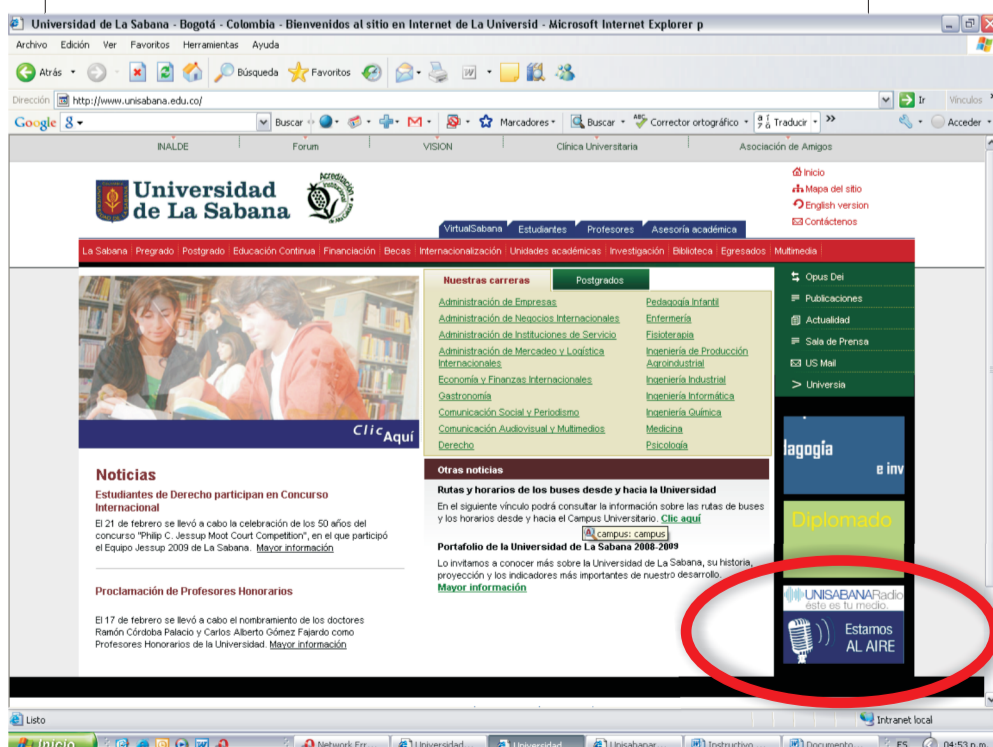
Universidad de La Sabana - Bogotá - Colombia - Bienvenidos al sitio en Internet de La Universid - Microsoft Internet Explorer p

Archivo Edición Ver Favoritos Herramientas Ayuda

Atrás Búsqueda Favoritos

Dirección http://www.unisabana.edu.co/ Ir Vínculos

Google Buscar Marcadores Buscar Corrector ortográfico Traducir Acceder

INALDE Forum VISION Clínica Universitaria Asociación de Amigos

Universidad de La Sabana

Inicio
Mapa del sitio
English version
Contáctenos

VirtualSabana Estudiantes Profesores Asesoría académica

La Sabana | Pregrado | Postgrado | Educación Continua | Financiación | Becas | Internacionalización | Unidades académicas | Investigación | Biblioteca | Egresados | Multimedia

Clic Aquí

Nuestras carreras Postgrados

Administración de Empresas
Administración de Negocios Internacionales
Administración de Instituciones de Servicio
Administración de Mercadeo y Logística Internacionales
Economía y Finanzas Internacionales
Gastronomía
Comunicación Social y Periodismo
Comunicación Audiovisual y Multimedios
Derecho

Pedagogía Infantil
Enfermería
Fisioterapia
Ingeniería de Producción Agroindustrial
Ingeniería Industrial
Ingeniería Informática
Ingeniería Química
Medicina
Psicología

Opus Dei
Publicaciones
Actualidad
Sala de Prensa
US Mail
Universia

lagogía e inv

Diplomado

UNISABANARadio
éste es tu medio.
Estamos AL AIRE

Noticias

Estudiantes de Derecho participan en Concurso Internacional
El 21 de febrero se llevó a cabo la celebración de los 50 años del concurso "Philip C. Jessup Moot Court Competition", en el que participó el Equipo Jessup 2009 de La Sabana. Mayor información

Proclamación de Profesores Honorarios
El 17 de febrero se llevó a cabo el nombramiento de los doctores Ramón Córdoba Palacio y Carlos Alberto Gómez Fajardo como Profesores Honorarios de la Universidad. Mayor información

Otras noticias

Rutas y horarios de los buses desde y hacia la Universidad
En el siguiente vínculo podrá consultar la información sobre las rutas de buses y los horarios desde y hacia el Campus Universitario. Clic aquí
campus: campus

Portafolio de la Universidad de La Sabana 2008-2009
Lo invitamos a conocer más sobre la Universidad de La Sabana, su historia, proyección y los indicadores más importantes de nuestro desarrollo.
Mayor información

Listo Intranet local

Inicio Network Err... Universidad... Universidad... Unisabanar... Instructivo... Documento... ES 04:53 p.m.